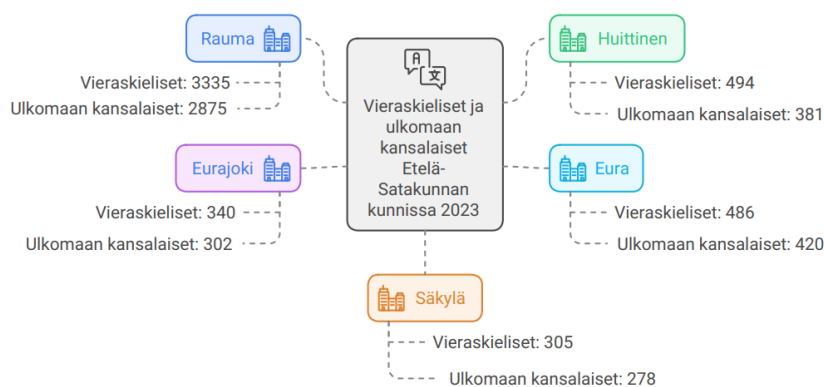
Vieraskieliset ja ulkomaan kansalaiset Etelä-Satakunnan kunnissa 2023

Rauma
Vieraskieliset: 3335
Ulkomaan kansalaiset: 2875

Huittinen
Vieraskieliset: 494
Ulkomaan kansalaiset: 381

Eurajoki
Vieraskieliset: 340
Ulkomaan kansalaiset: 302

Eura
Vieraskieliset: 486
Ulkomaan kansalaiset: 420

Säkylä
Vieraskieliset: 305
Ulkomaan kansalaiset: 278